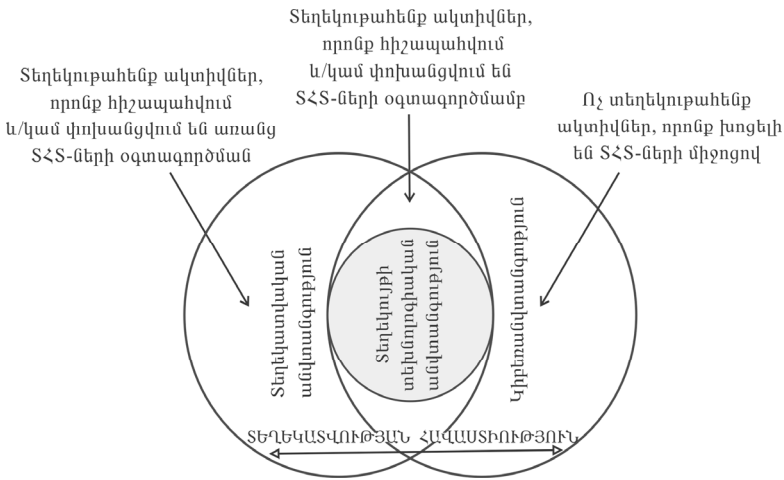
Տեղեկութահենք ակտիվներ, որոնք հիշապահվում և/կամ փոխանցվում են ՏՀՏ-ների օգտագործմամբ

Տեղեկութահենք ակտիվներ, որոնք հիշապահվում և/կամ փոխանցվում են առանց ՏՀՏ-ների օգտագործման

Ոչ տեղեկութահենք ակտիվներ, որոնք խոցելի են ՏՀՏ-ների միջոցով

Տեղեկատվական անվտանգություն

Տեղեկատվական տեխնոլոգիաների անվտանգություն

Կիբեռանվտանգություն

ՏԵՂԵԿԱՏՎՈՒԹՅԱՆ ՀԱՎԱՍՏԻՈՒԹՅՈՒՆ